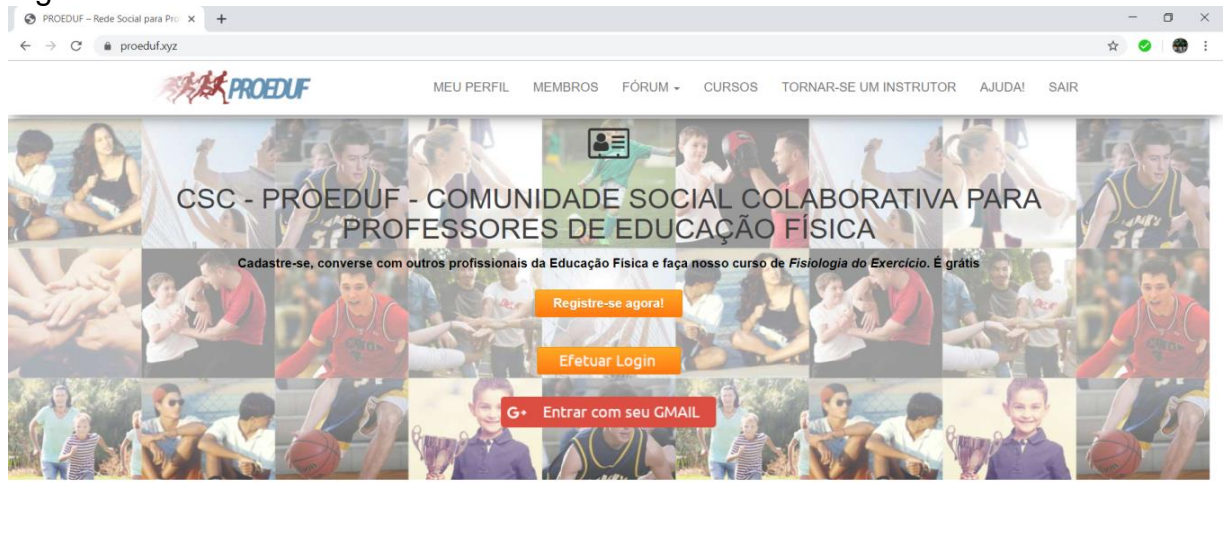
PROEDUF – Rede Social para Pro

proeduf.xyz

PROEDUF

MEU PERFIL MEMBROS FÓRUM CURSOS TORNAR-SE UM INSTRUTOR AJUDA! SAIR

CSC - PROEDUF - COMUNIDADE SOCIAL COLABORATIVA PARA PROFESSORES DE EDUCAÇÃO FÍSICA

Cadastre-se, converse com outros profissionais da Educação Física e faça nosso curso de *Fisiologia do Exercício*. É grátis

Registre-se agora!

Efetuar Login

G+ Entrar com seu GMAIL